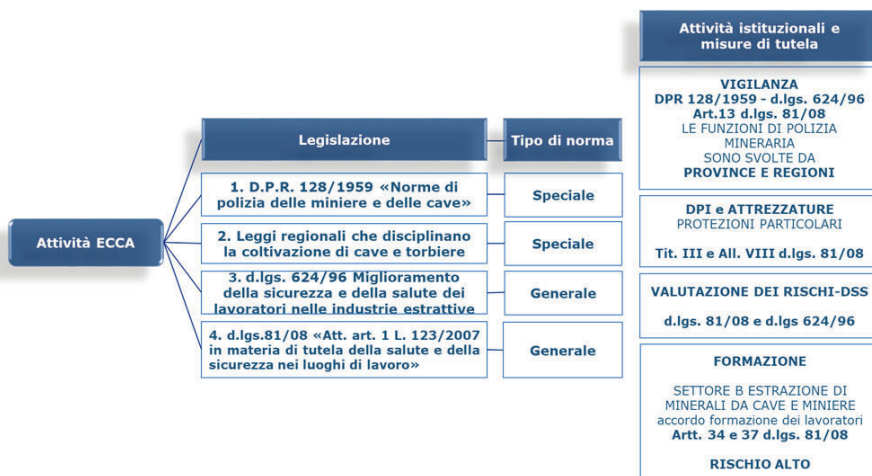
Attività ECCA

Legislazione

Tipo di norma

1. D.P.R. 128/1959 «Norme di polizia delle miniere e delle cave»

Speciale

2. Leggi regionali che disciplinano la coltivazione di cave e torbiere

Speciale

3. d.lgs. 624/96 Miglioramento della sicurezza e della salute dei lavoratori nelle industrie estrattive

Generale

4. d.lgs.81/08 «Att. art. 1 L. 123/2007 in materia di tutela della salute e della sicurezza nei luoghi di lavoro»

Generale

Attività istituzionali e misure di tutela

VIGILANZA
DPR 128/1959 - d.lgs. 624/96
Art.13 d.lgs. 81/08
LE FUNZIONI DI POLIZIA MINERARIA SONO SVOLTE DA
PROVINCE E REGIONI

DPI e ATTREZZATURE
PROTEZIONI PARTICOLARI

Tit. III e All. VIII d.lgs. 81/08

VALUTAZIONE DEI RISCHI-DSS

d.lgs. 81/08 e d.lgs 624/96

FORMAZIONE

SETTORE B ESTRAZIONE DI MINERALI DA CAVE E MINIERE
accordo formazione dei lavoratori
Artt. 34 e 37 d.lgs. 81/08

RISCHIO ALTO